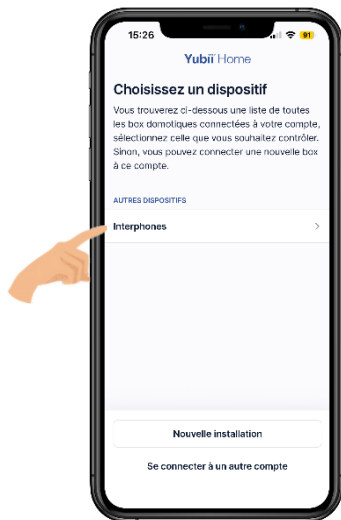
15:26

91

Yubii Home

Choisissez un dispositif

Vous trouverez ci-dessous une liste de toutes les box domotiques connectées à votre compte, sélectionnez celle que vous souhaitez contrôler. Sinon, vous pouvez connecter une nouvelle box à ce compte.

AUTRES DISPOSITIFS

Interphones

Nouvelle installation

Se connecter à un autre compte